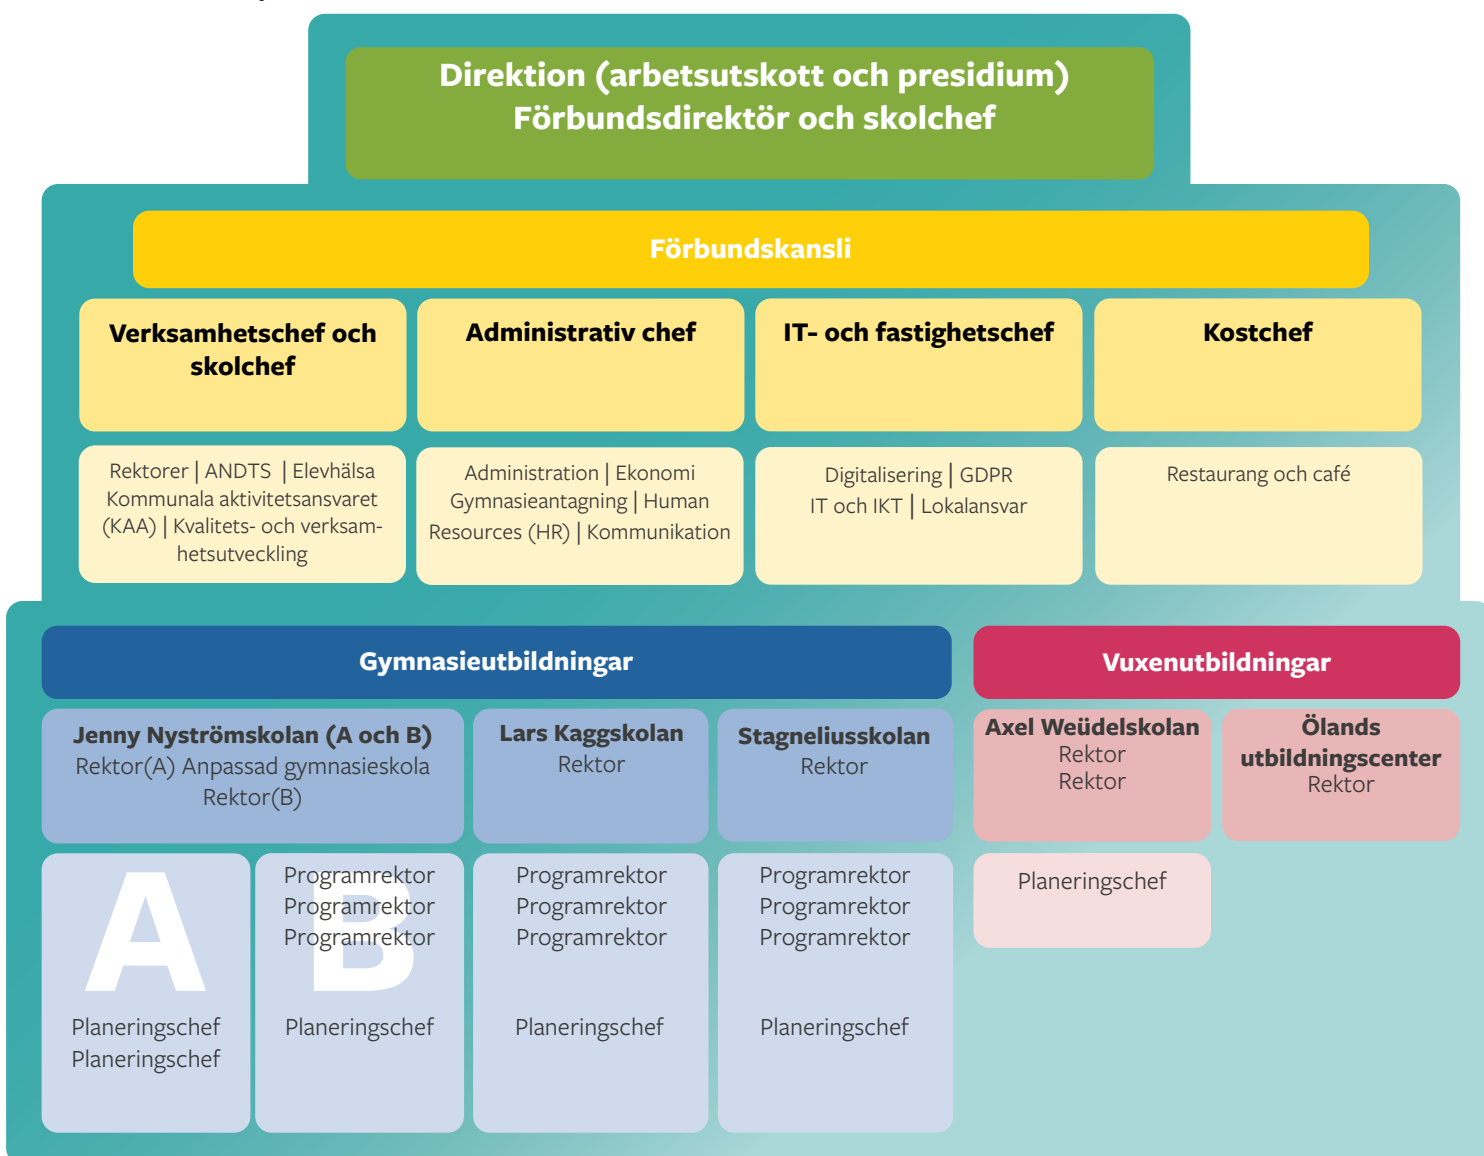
Direktion (arbetsutskott och presidium)
Förbundsdirektör och skolchef

Förbundskansli

Verksamhetschef och skolchef

Administrativ chef

IT- och fastighetschef

Kostchef

Rektorer | ANDTS | Elevhälsa Kommunala aktivitetsansvaret (KAA) | Kvalitets- och verksamhetsutveckling

Administration | Ekonomi Gymnasieantagning | Human Resources (HR) | Kommunikation

Digitalisering | GDPR
IT och IKT | Lokalansvar

Restaurang och café

Gymnasieutbildningar

Vuxenutbildningar

Jenny Nyströmskolan (A och B)
Rektor(A) Anpassad gymnasieskola
Rektor(B)

Lars Kaggskolan
Rektor

Stagneliusskolan
Rektor

Axel Weüdelskolan
Rektor
Rektor

Ölands utbildningscenter
Rektor

A

Planeringschef
Planeringschef

B

Programrektor
Programrektor
Programrektor

Planeringschef

Programrektor
Programrektor
Programrektor

Planeringschef

Programrektor
Programrektor
Programrektor

Planeringschef

Planeringschef